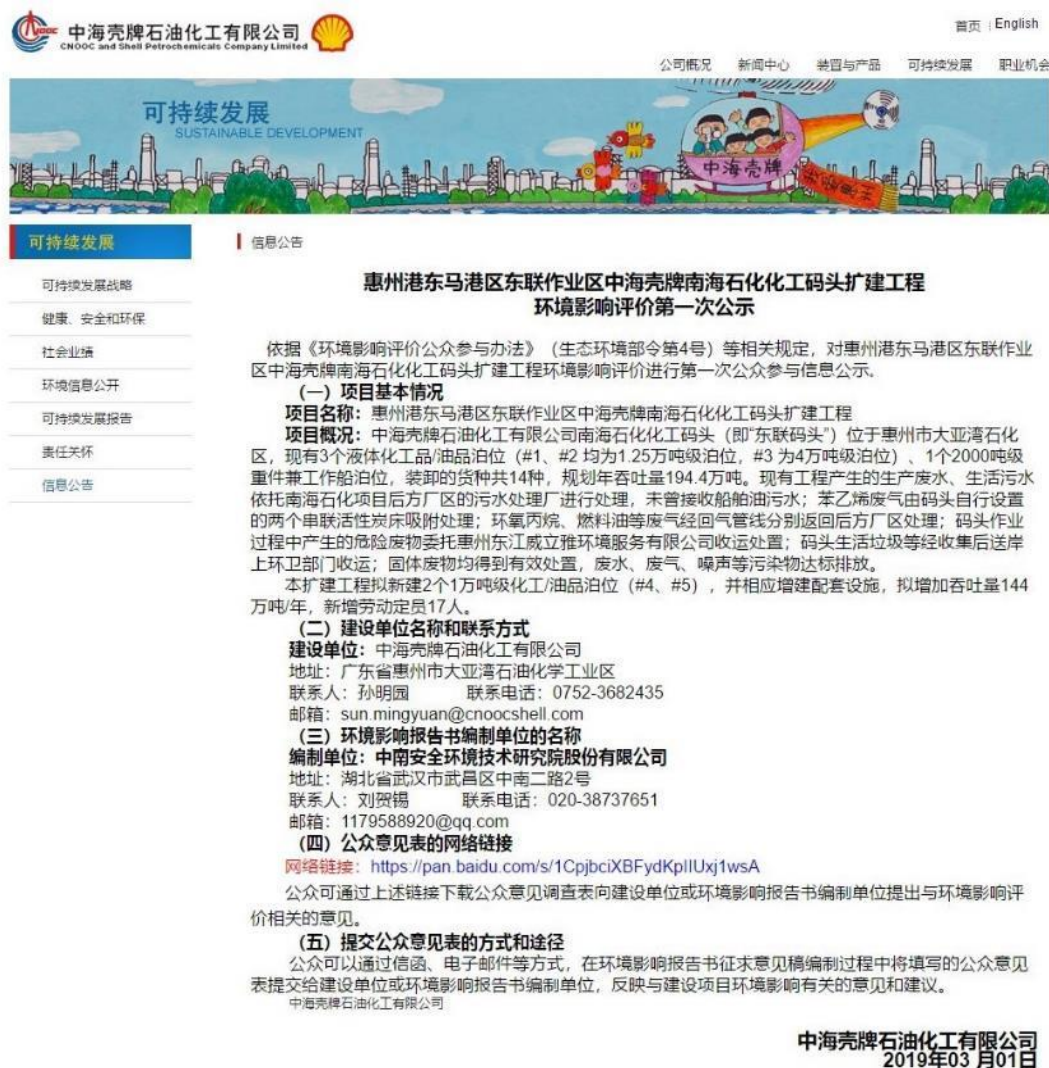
CNOOC 中海壳牌石油化工有限公司
CNOOC and Shell Petrochemicals Company Limited

首页 | English

公司概况 新闻中心 装置与产品 可持续发展 职业机会

可持续发展
SUSTAINABLE DEVELOPMENT

中海壳牌

可持续发展

可持续发展战略
健康、安全和环保
社会业绩
环境信息公开
可持续发展报告
责任关怀
信息公告

信息公告

惠州港东马港区东联作业区中海壳牌南海石化化工码头扩建工程
环境影响评价第一次公示

依据《环境影响评价公众参与办法》(生态环境部令第4号)等相关规定，对惠州港东马港区东联作业区中海壳牌南海石化化工码头扩建工程环境影响评价进行第一次公众参与信息公示。

(一) 项目基本情况

项目名称：惠州港东马港区东联作业区中海壳牌南海石化化工码头扩建工程

项目概况：中海壳牌石油化工有限公司南海石化化工码头(即"东联码头")位于惠州市大亚湾石化区，现有3个液体化工品/油品泊位(#1、#2 均为1.25万吨级泊位，#3 为4万吨级泊位)、1个2000吨级重件兼工作船泊位，装卸的货种共14种，规划年吞吐量194.4万吨。现有工程产生的生产废水、生活污水依托南海石化项目后方厂区的污水处理厂进行处理，未曾接收船舶油污水；苯乙烯废气由码头自行设置的两个串联活性炭床吸附处理；环氧丙烷、燃料油等废气经回气管线分别返回后方厂区处理；码头作业过程中产生的危险废物委托惠州东江威立雅环境服务有限公司收运处置；码头生活垃圾等经收集后送岸上环卫部门收运；固体废物均得到有效处置，废水、废气、噪声等污染物达标排放。

本扩建工程拟新建2个1万吨级化工/油品泊位(#4、#5)，并相应增建配套设施，拟增加吞吐量144万吨/年，新增劳动定员17人。

(二) 建设单位名称和联系方式

建设单位：中海壳牌石油化工有限公司
地址：广东省惠州市大亚湾石油化学工业区
联系人：孙明园 联系电话：0752-3682435
邮箱：sun.mingyuan@cnoocshell.com

(三) 环境影响报告书编制单位的名称

编制单位：中南安全环境技术研究院股份有限公司
地址：湖北省武汉市武昌区中南二路2号
联系人：刘贺锡 联系电话：020-38737651
邮箱：1179588920@qq.com

(四) 公众意见表的网络链接

网络链接：https://pan.baidu.com/s/1CpjbciXBFydKplIUxj1wsA

公众可通过上述链接下载公众意见调查表向建设单位或环境影响报告书编制单位提出与环境影响评价相关的意见。

(五) 提交公众意见表的方式和途径

公众可以通过信函、电子邮件等方式，在环境影响报告书征求意见稿编制过程中将填写的公众意见表提交给建设单位或环境影响报告书编制单位，反映与建设项目环境影响有关的意见和建议。
中海壳牌石油化工有限公司

中海壳牌石油化工有限公司
2019年03 月01日